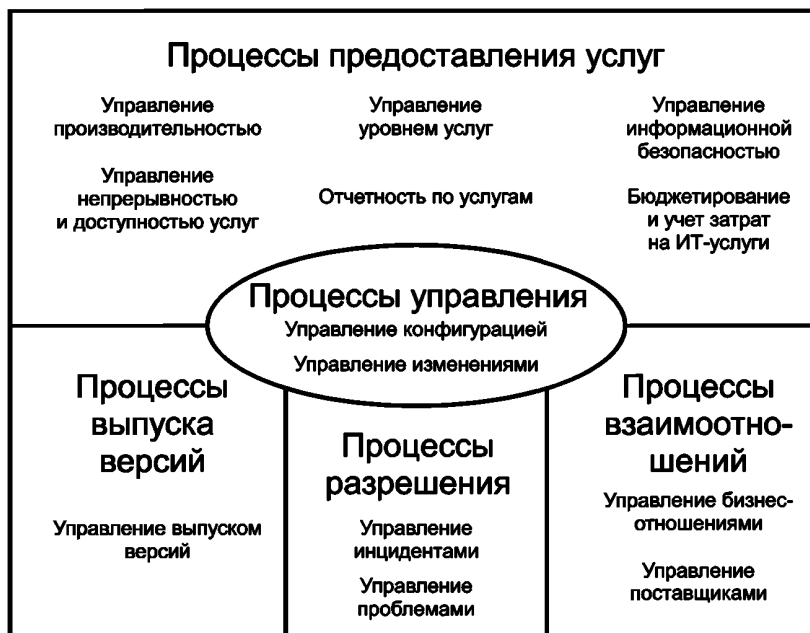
Процессы предоставления услуг

Управление производительностью

Управление непрерывностью и доступностью услуг

Управление уровнем услуг

Отчетность по услугам

Управление информационной безопасностью

Бюджетирование и учет затрат на ИТ-услуги

Процессы управления

Управление конфигурацией

Управление изменениями

Процессы выпуска версий

Управление выпуском версий

Процессы разрешения

Управление инцидентами

Управление проблемами

Процессы взаимоотношений

Управление бизнес-отношениями

Управление поставщиками